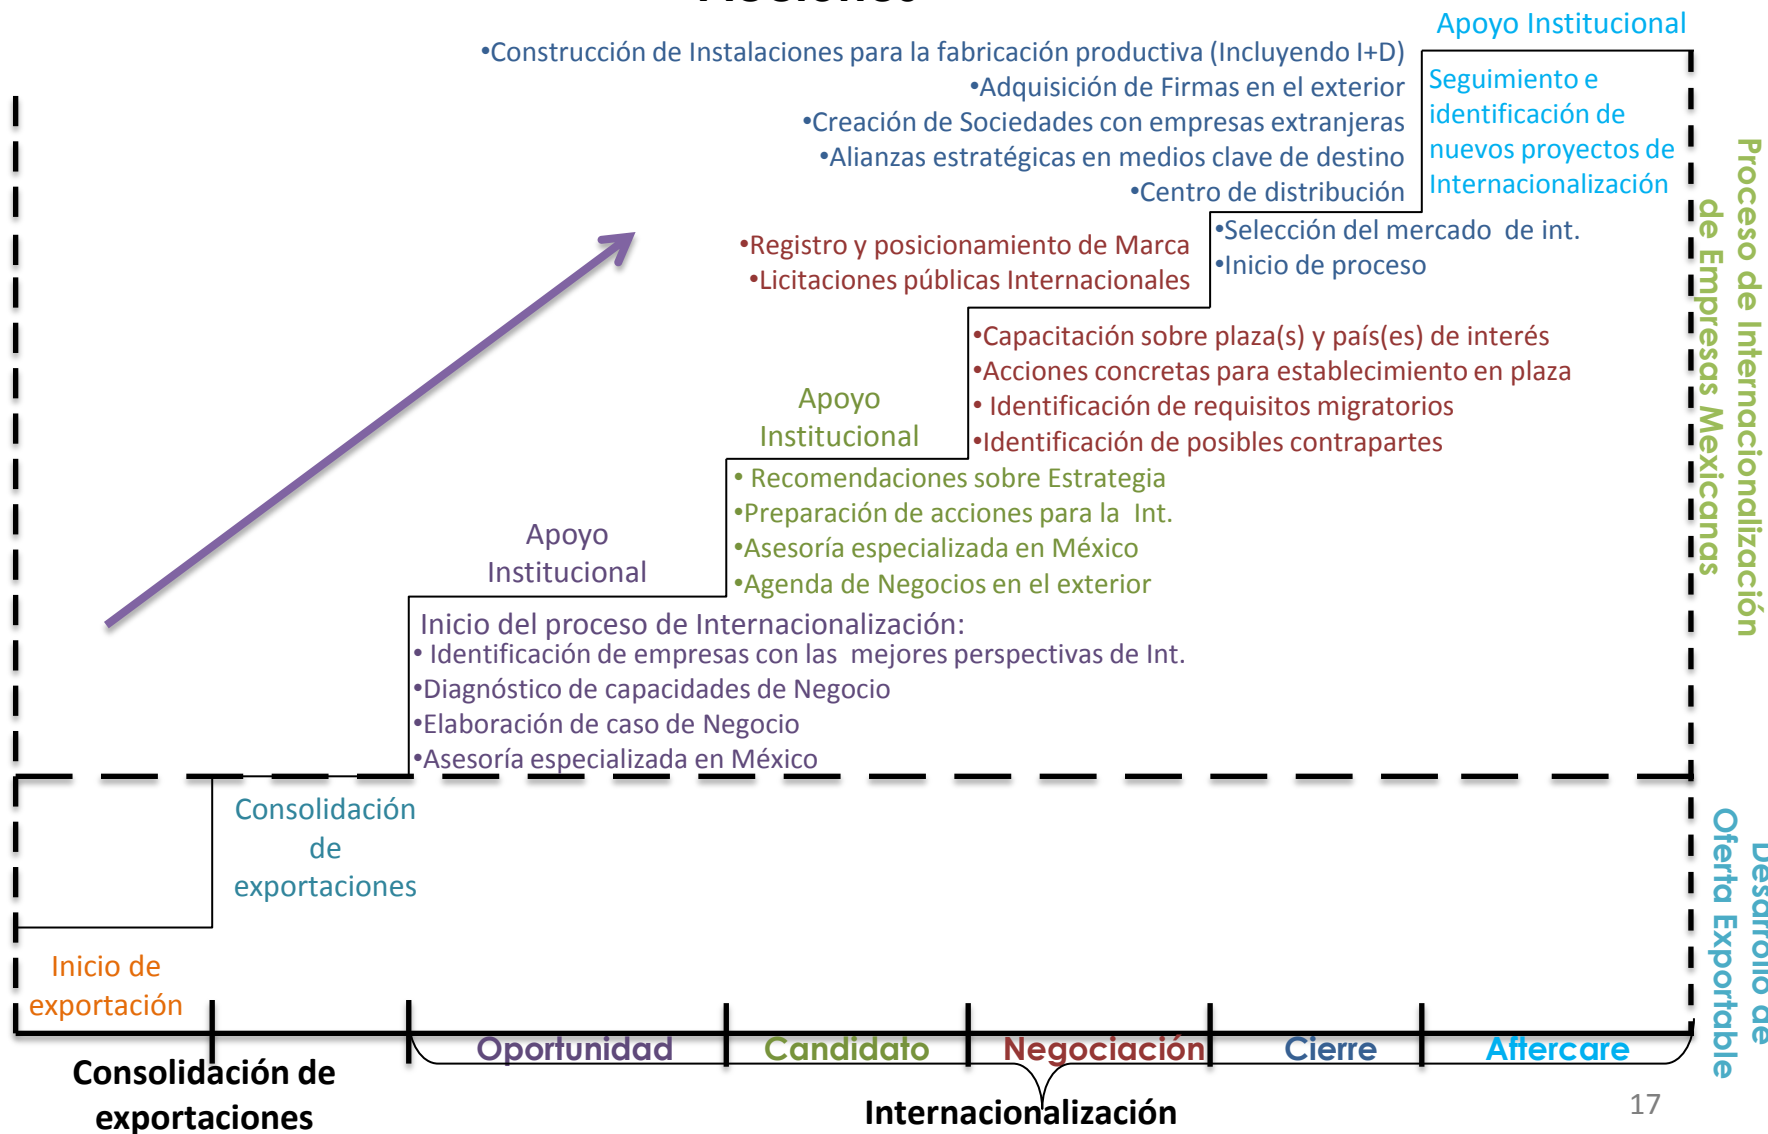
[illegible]

Apoyo Institucional

•Construcción de Instalaciones para la fabricación productiva (Incluyendo I+D)
•Adquisición de Firmas en el exterior
•Creación de Sociedades con empresas extranjeras
•Alianzas estratégicas en medios clave de destino
•Centro de distribución

Seguimiento e identificación de nuevos proyectos de Internacionalización

•Registro y posicionamiento de Marca
•Licitaciones públicas Internacionales

•Selección del mercado de int.
•Inicio de proceso

•Capacitación sobre plaza(s) y país(es) de interés
•Acciones concretas para establecimiento en plaza
• Identificación de requisitos migratorios
•Identificación de posibles contrapartes

Apoyo Institucional

• Recomendaciones sobre Estrategia
•Preparación de acciones para la Int.
•Asesoría especializada en México
•Agenda de Negocios en el exterior

Apoyo Institucional

Inicio del proceso de Internacionalización:
• Identificación de empresas con las mejores perspectivas de Int.
•Diagnóstico de capacidades de Negocio
•Elaboración de caso de Negocio
•Asesoría especializada en México

Proceso de Internacionalización de Empresas Mexicanas

Consolidación de exportaciones

Inicio de exportación

Desarrollo de Oferta Exportable

Oportunidad
Candidato
Negociación
Cierre
Aftercare

Consolidación de exportaciones

Internacionalización

17